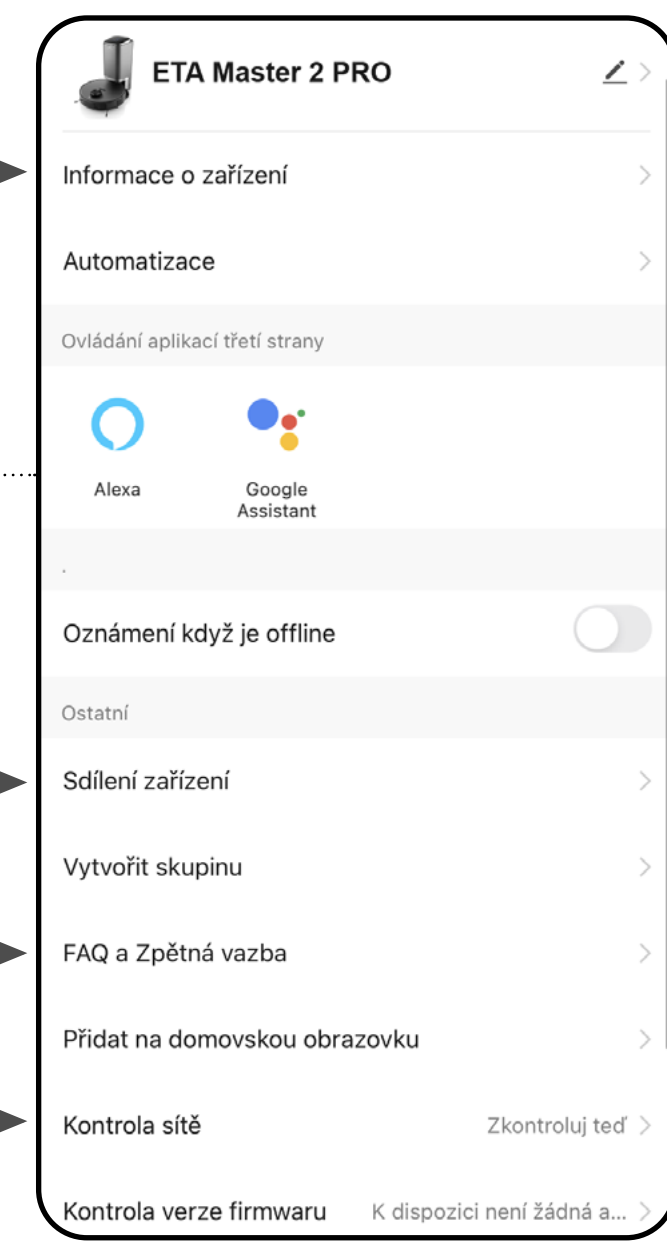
ETA Master 2 PRO

Informace o zařízení

Automatizace

Ovládání aplikací třetí strany

Alexa

Google Assistant

.

Oznámení když je offline

Ostatní

Sdílení zařízení

Vytvořit skupinu

FAQ a Zpětná vazba

Přidat na domovskou obrazovku

Kontrola sítě Zkontroluj teď

Kontrola verze firmwaru K dispozici není žádná a...